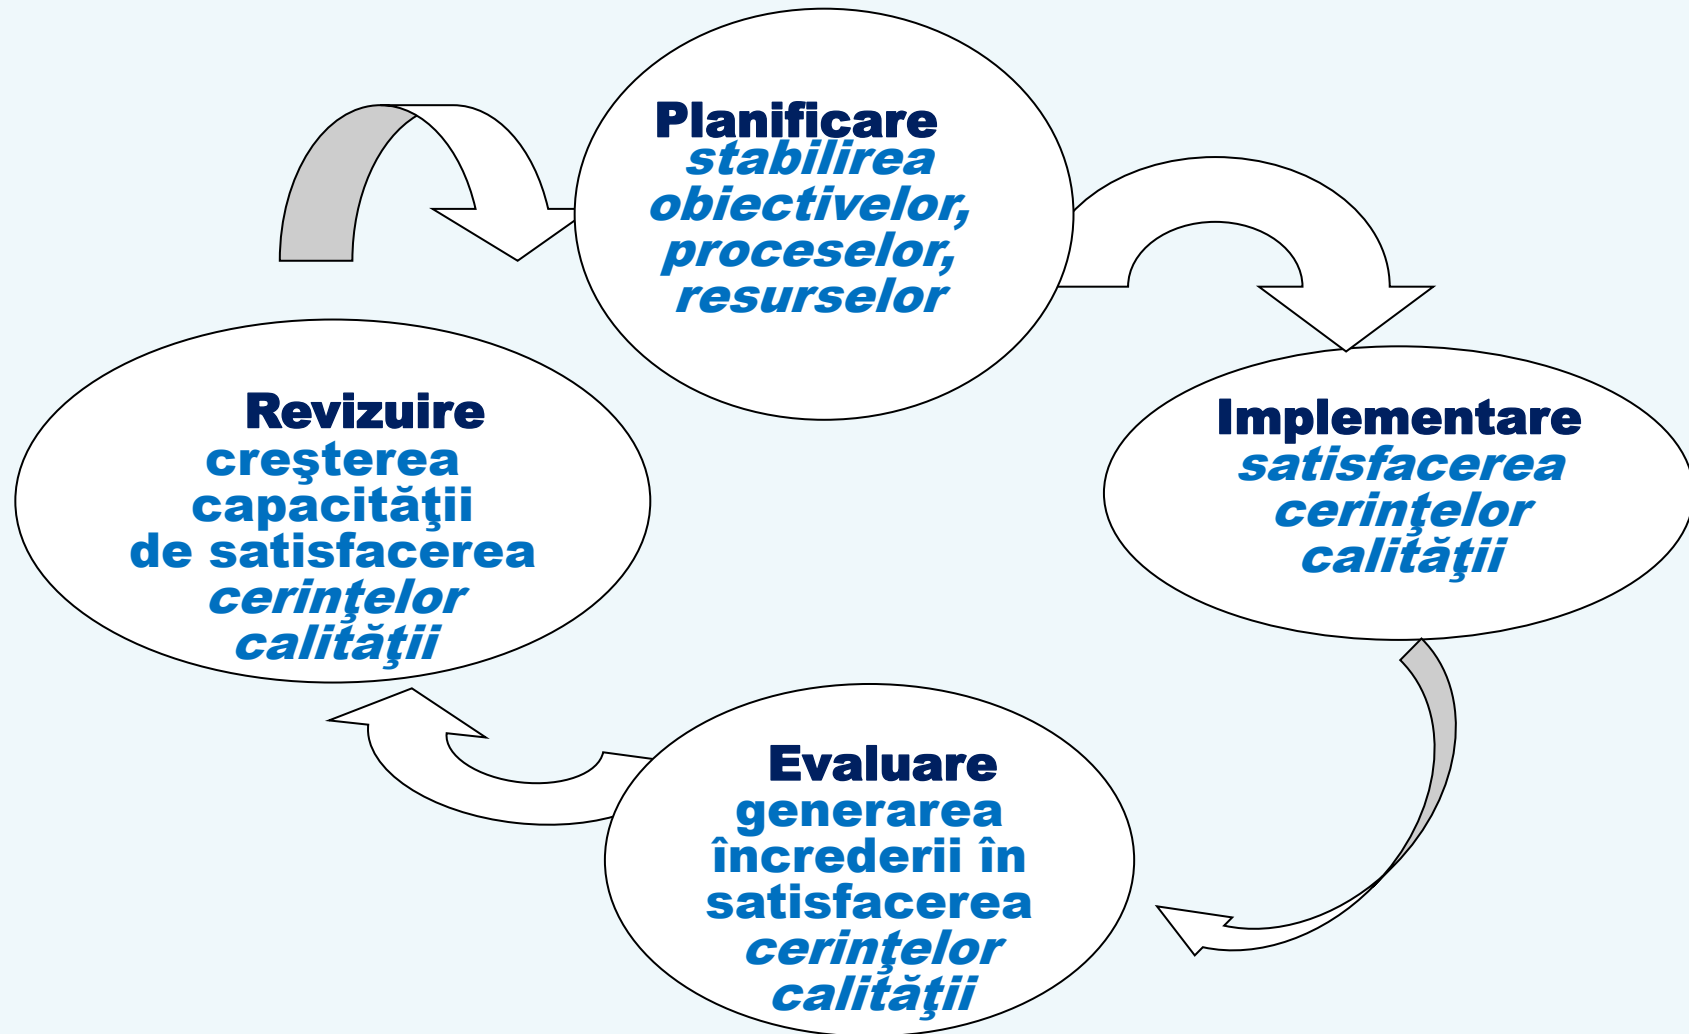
Planificare
stabilirea obiectivelor, proceselor, resurselor

Implementare
satisfacerea cerinţelor calităţii

Evaluare
generarea încrederii în satisfacerea cerinţelor calităţii

Revizuire
creşterea capacităţii de satisfacerea cerinţelor calităţii